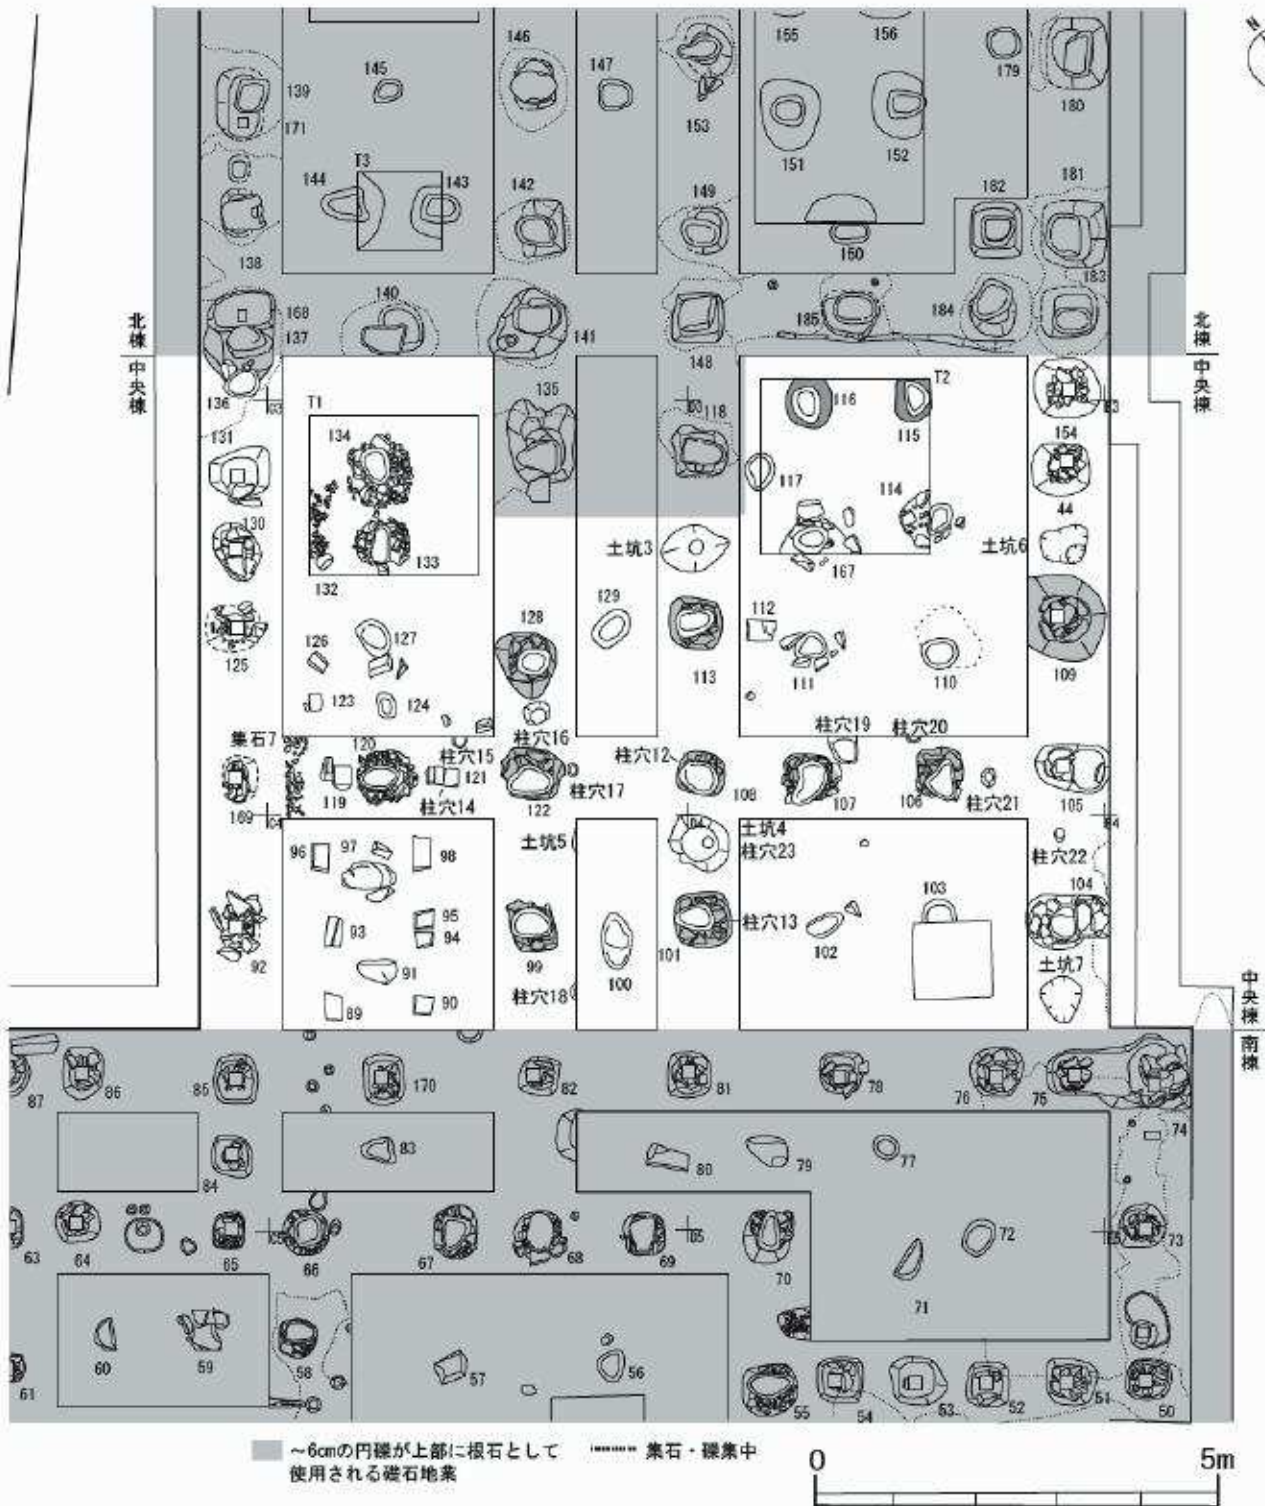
N

146 147 155 156 179 180
139 145 153
171 151 152
T3 149 181
144 143 142 182
138 150 183
140 185 184
北棟 168 141 北棟
中央棟 137 148 中央棟
136 T1 135 118 T2
131 134 116 115 154
117 114
130 土坑3 44
133 167 土坑6
132 129
128 112
125 126 127 113 111 110 109
123 124
集石7 柱穴16 柱穴19 柱穴20
120 柱穴15 柱穴12
119 121 122 柱穴17 108 107 106 柱穴21 105
169 柱穴14
96 97 98 土坑5 土坑4
柱穴23 柱穴22
104
95 103
93 94 99 柱穴13 102
92 91 101 土坑7
柱穴18 100 中央棟
89 90 南棟
87 86 85 170 82 81 78 76 75 74
83
84 80 79 77
64 65 66 67 68 69 73
63 72
70
71
60 59 58 57 56
61 55 54 53 52 51 50

～6cmの円礫が上部に根石として使用される礎石地業
集石・礫集中
0 5m